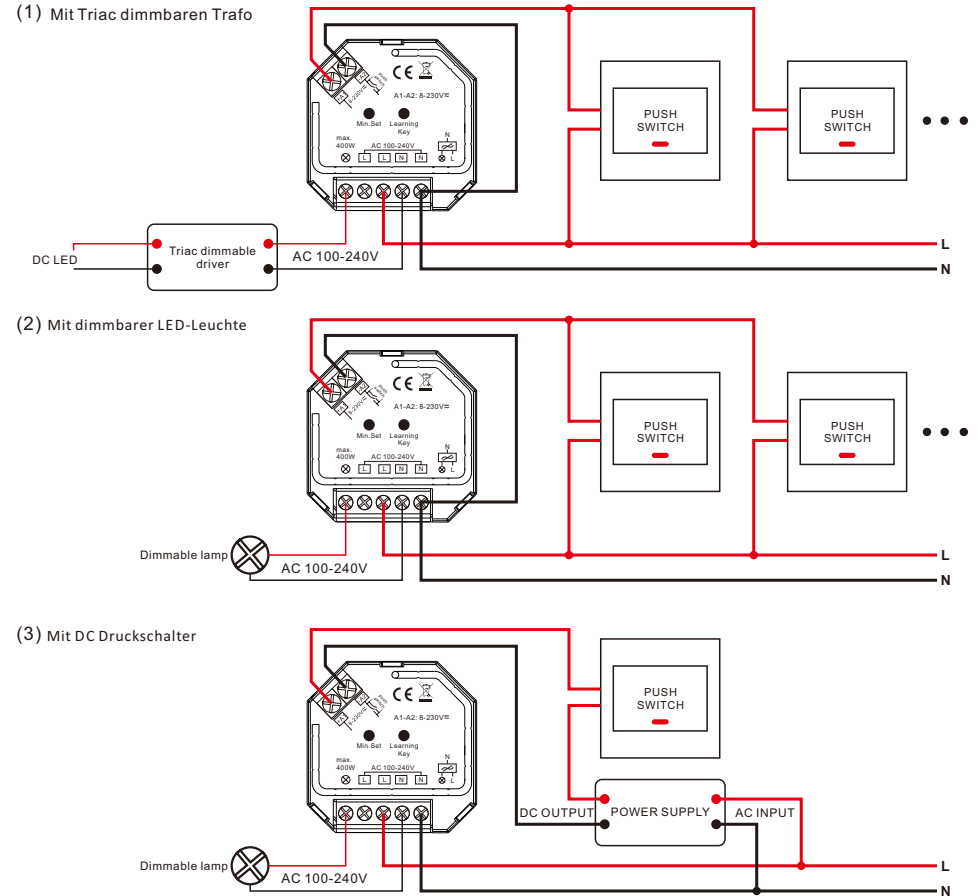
(1) Mit Triac dimmbaren Trafo

CE
A1-A2: 8-230V≂
Min.Set
Learning Key
max. 400W
AC 100-240V
L L N N
N L

PUSH SWITCH
PUSH SWITCH

DC LED
Triac dimmable driver
AC 100-240V
L
N

(2) Mit dimmbarer LED-Leuchte

CE
A1-A2: 8-230V≂
Min.Set
Learning Key
max. 400W
AC 100-240V
L L N N
N L

PUSH SWITCH
PUSH SWITCH

Dimmable lamp
AC 100-240V
L
N

(3) Mit DC Druckschalter

CE
A1-A2: 8-230V≂
Min.Set
Learning Key
max. 400W
AC 100-240V
L L N N
N L

PUSH SWITCH

DC OUTPUT
POWER SUPPLY
AC INPUT

Dimmable lamp
AC 100-240V
L
N